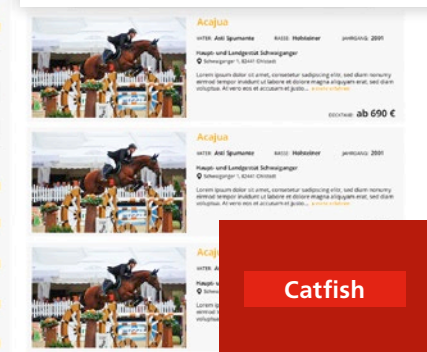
Acajua

VATER: Ant Spumante RASSE: Holsteiner JAHRGANG: 2001

Haupt- und Landgestüt Schwaiganger

Schwaiganger 1, 82441 Ohlstadt

Lorem ipsum dolor sit amet, consetetur sadipscing elitr, sed diam nonumy eirmod tempor invidunt ut labore et dolore magna aliquyam erat, sed diam voluptua. At vero eos et accusam et justo ... » mehr erfahren

DECKTAXE ab 690 €

Acajua

VATER: Ant Spumante RASSE: Holsteiner JAHRGANG: 2001

Haupt- und Landgestüt Schwaiganger

Schwaiganger 1, 82441 Ohlstadt

Lorem ipsum dolor sit amet, consetetur sadipscing elitr, sed diam nonumy eirmod tempor invidunt ut labore et dolore magna aliquyam erat, sed diam voluptua. At vero eos et accusam et justo ... » mehr erfahren

Aca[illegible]

VATER: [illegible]

Catfish